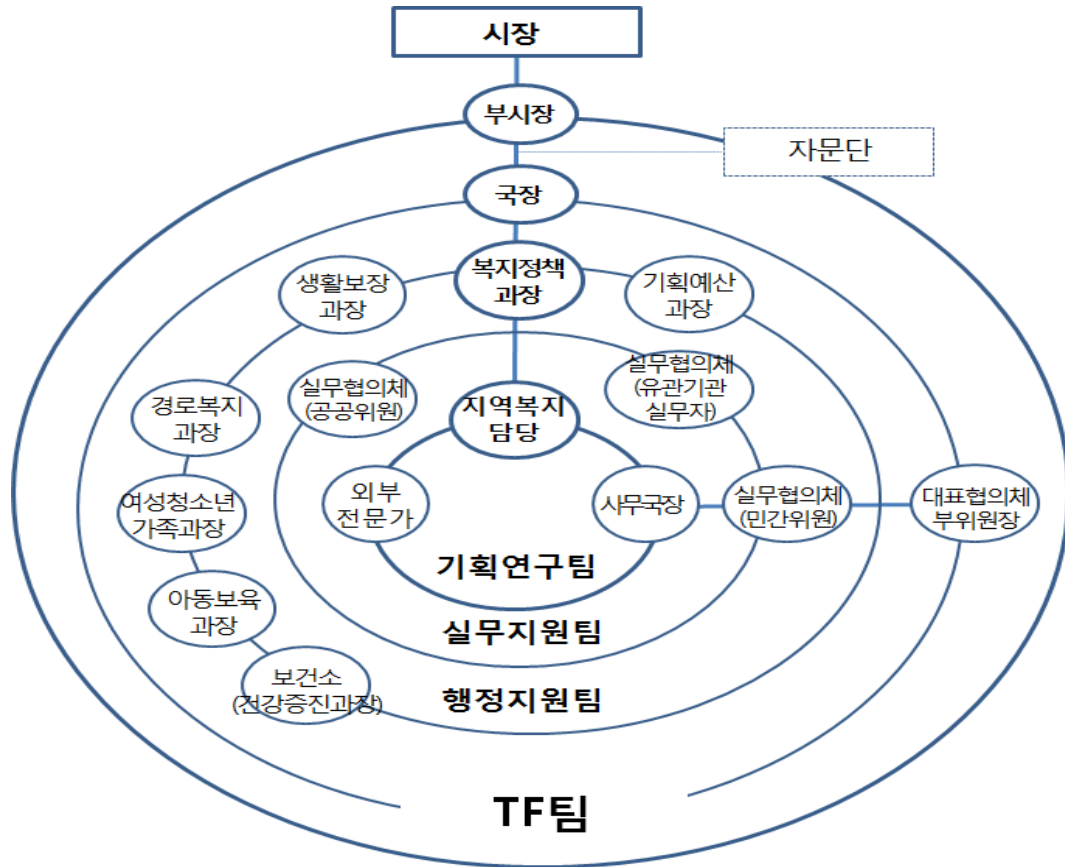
시장

부시장

자문단

국장

복지정책 과장

생활보장 과장

기획예산 과장

실무협의체 (유관기관 실무자)

실무협의체 (공공위원)

지역복지 담당

경로복지 과장

외부 전문가

사무국장

실무협의체 (민간위원)

대표협의체 부위원장

여성청소년 가족과장

기획연구팀

아동보육 과장

실무지원팀

보건소 (건강증진과장)

행정지원팀

TF팀